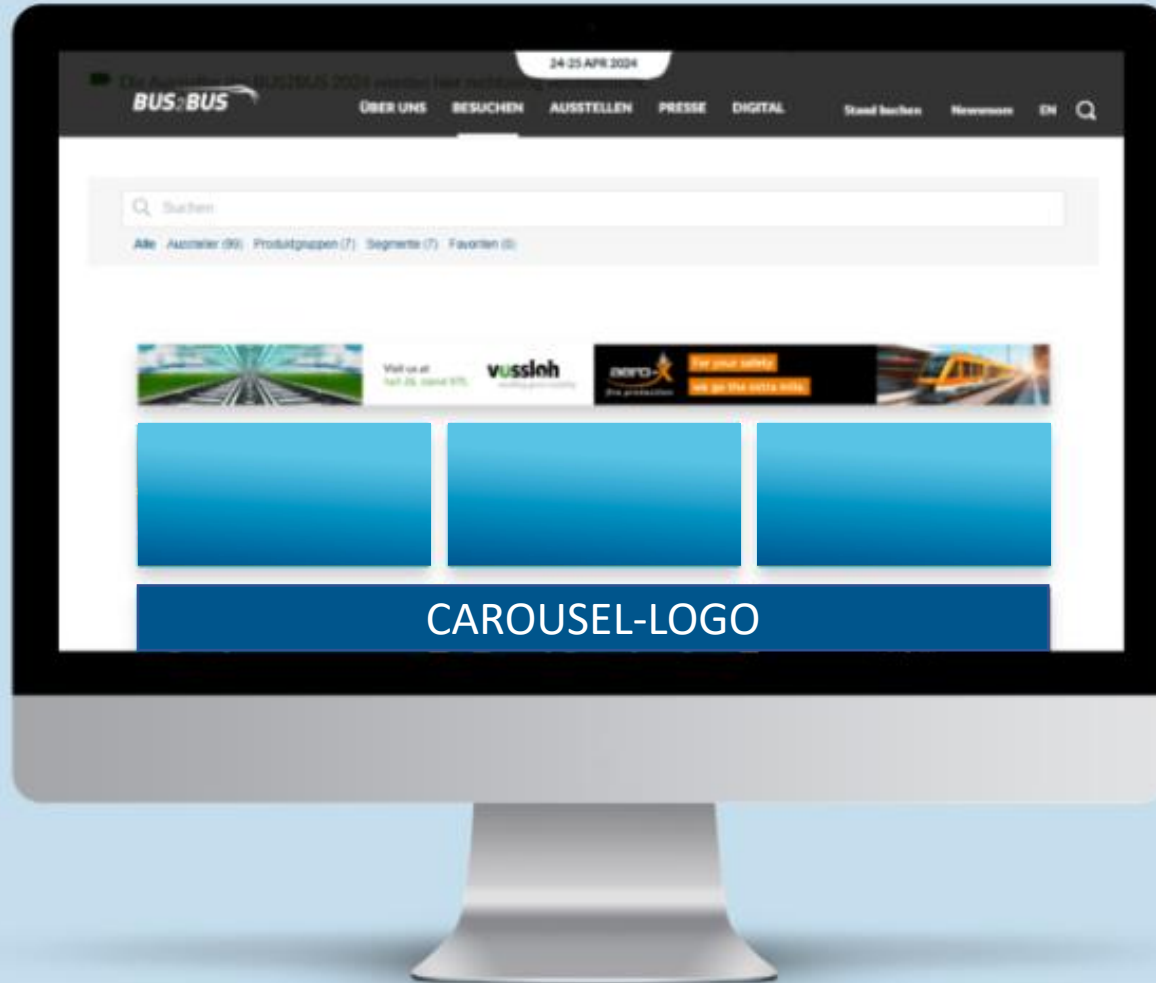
24-25 APR 2024

Die Aussteller der BUS2BUS 2024 werden hier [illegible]

BUS2BUS

ÜBER UNS BESUCHEN AUSSTELLEN PRESSE DIGITAL

Stand buchen Newsroom EN

Suchen

Alle Aussteller (99) Produktgruppen (7) Segmente (7) Favoriten (0)

Visit us at hall 26, stand 975 vossloh

aero-x For your safety we go the extra mile

CAROUSEL-LOGO